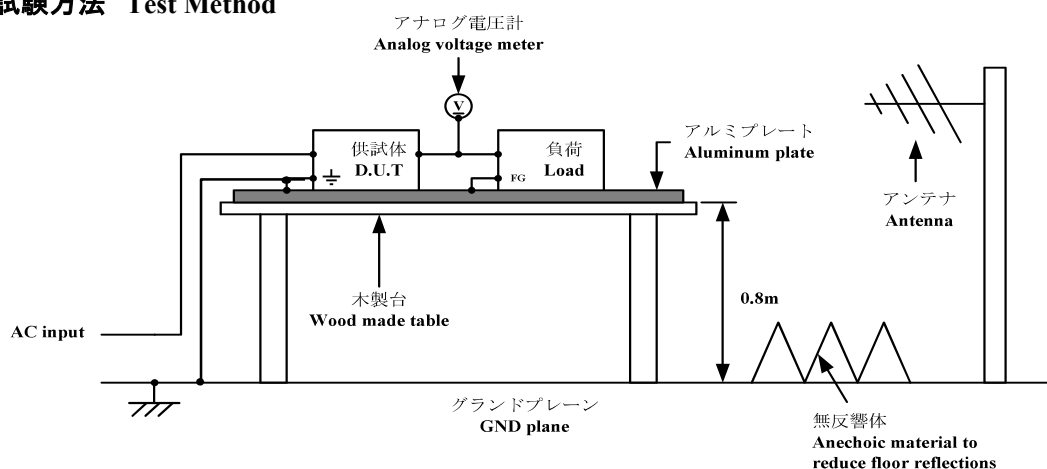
試験方法 Test Method

アナログ電圧計
Analog voltage meter

V

供試体
D.U.T

負荷
Load

FG

アルミプレート
Aluminum plate

アンテナ
Antenna

木製台
Wood made table

0.8m

AC input

グランドプレーン
GND plane

無反響体
Anechoic material to reduce floor reflections